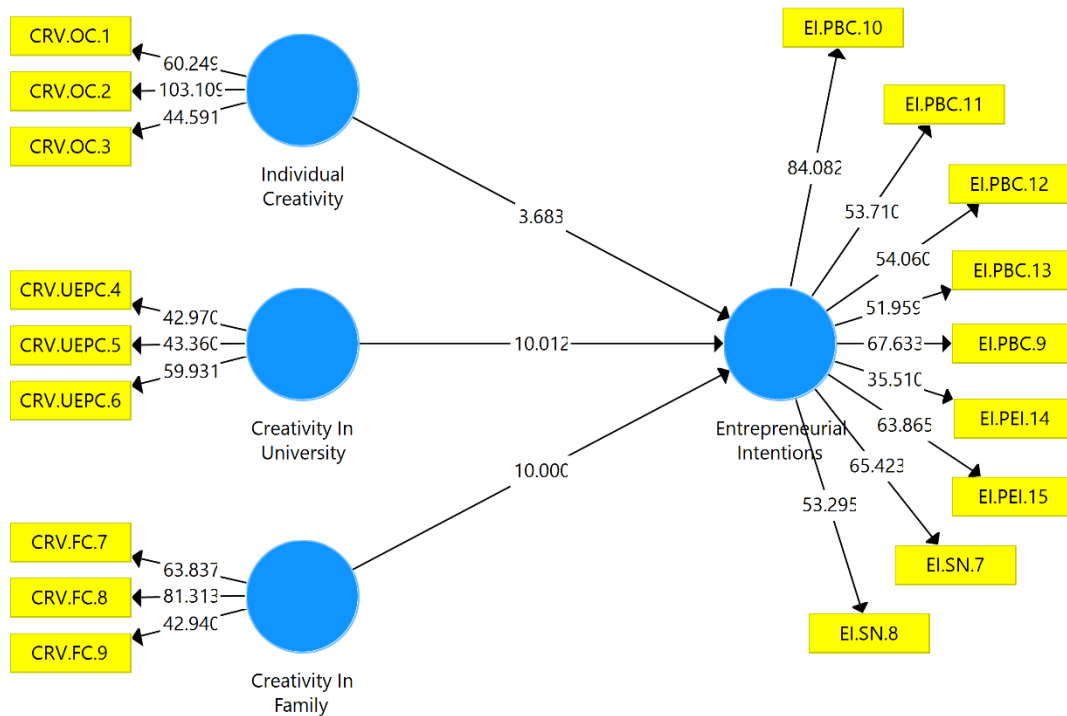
CRV.OC.1
60.249
CRV.OC.2
103.109
CRV.OC.3
44.591
Individual Creativity
3.683
CRV.UEPC.4
42.970
CRV.UEPC.5
43.360
CRV.UEPC.6
59.931
Creativity In University
10.012
CRV.FC.7
63.837
CRV.FC.8
81.313
CRV.FC.9
42.940
Creativity In Family
10.000
Entrepreneurial Intentions
EI.PBC.10
84.082
EI.PBC.11
53.710
EI.PBC.12
54.060
EI.PBC.13
51.959
EI.PBC.9
67.633
35.510
EI.PEI.14
63.865
EI.PEI.15
65.423
EI.SN.7
53.295
EI.SN.8